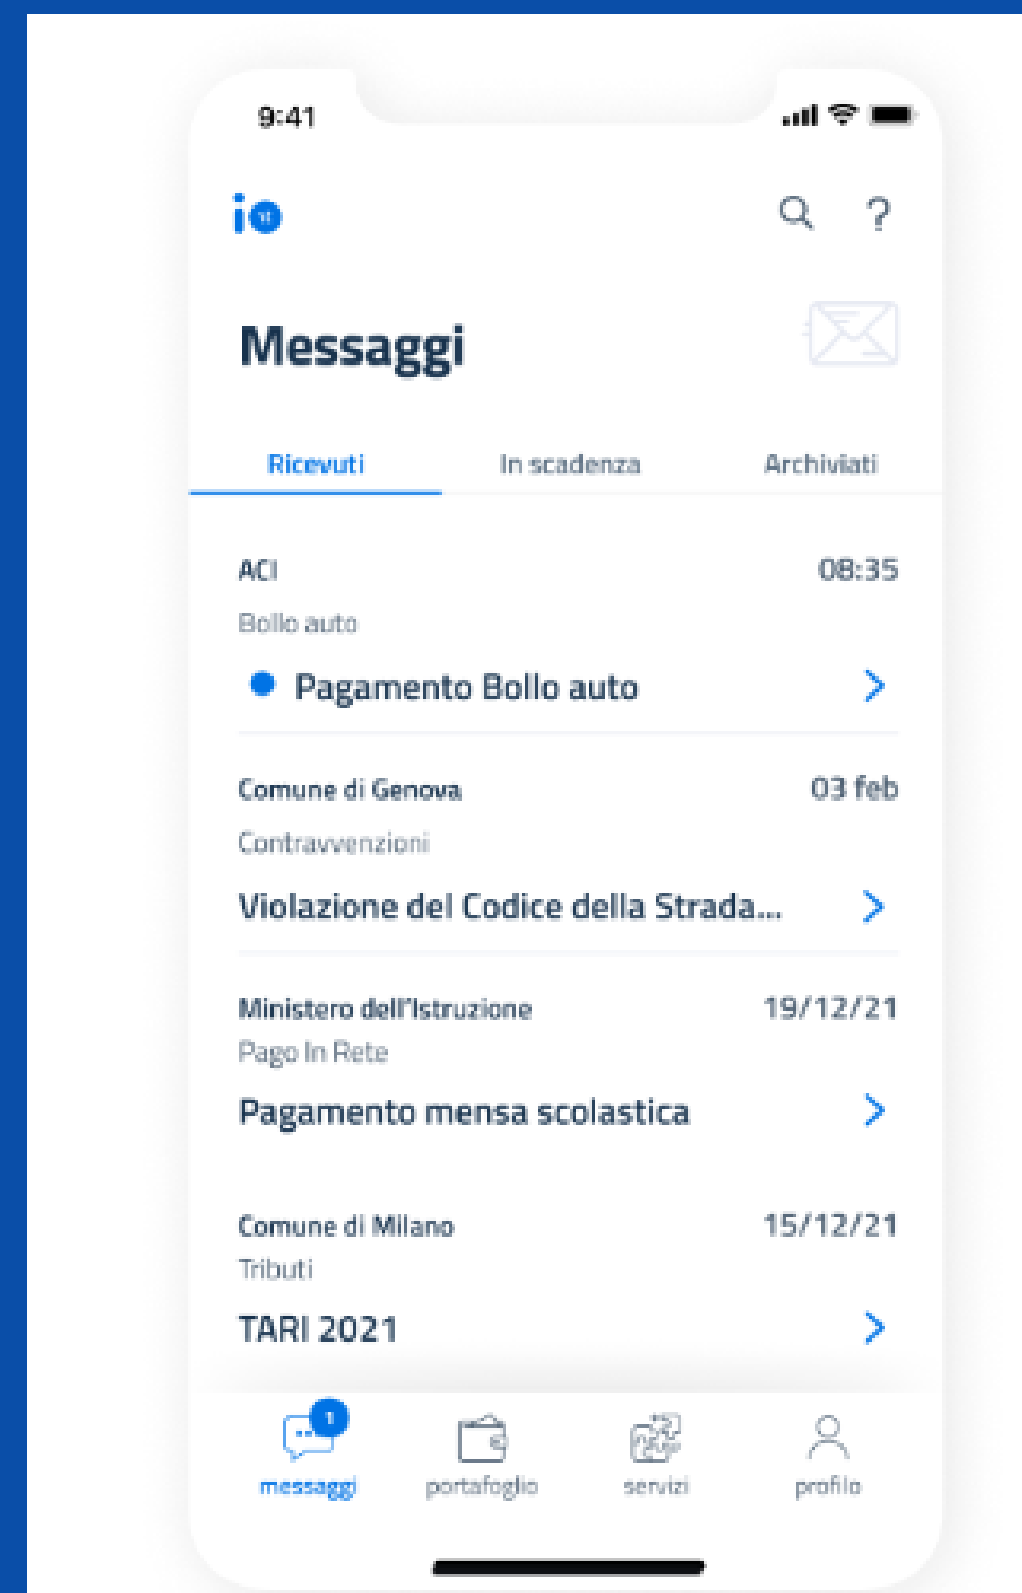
9:41

io

Messaggi

Ricevuti
In scadenza
Archiviati

ACI
08:35
Bollo auto
Pagamento Bollo auto

Comune di Genova
03 feb
Contravvenzioni
Violazione del Codice della Strada...

Ministero dell'Istruzione
19/12/21
Pago In Rete
Pagamento mensa scolastica

Comune di Milano
15/12/21
Tributi
TARI 2021

1
messaggi
portafoglio
servizi
profilo